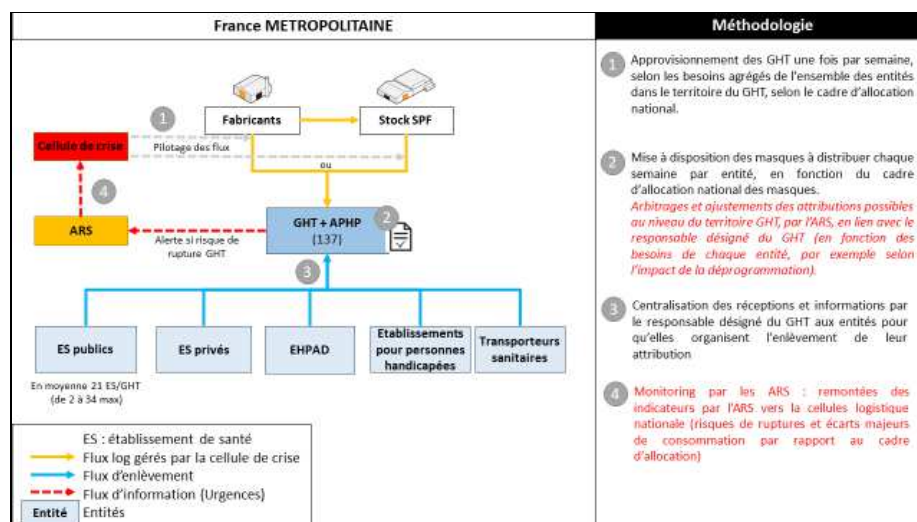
France METROPOLITAINE

Fabricants

ou

Stock SPF

1

Cellule de crise

Pilotage des flux

ou

4

ARS

Alerte si risque de rupture GHT

GHT + APHP
(137)

2

3

ES publics

ES privés

EHPAD

Etablissements pour personnes handicapées

Transporteurs sanitaires

En moyenne 21 ES/GHT
(de 2 à 34 max)

ES : établissement de santé
Flux log gérés par la cellule de crise
Flux d'enlèvement
Flux d'information (Urgences)
Entité Entités

Méthodologie

1 Approvisionnement des GHT une fois par semaine, selon les besoins agrégés de l'ensemble des entités dans le territoire du GHT, selon le cadre d'allocation national.

2 Mise à disposition des masques à distribuer chaque semaine par entité, en fonction du cadre d'allocation national des masques.
Arbitrages et ajustements des attributions possibles au niveau du territoire GHT, par l'ARS, en lien avec le responsable désigné du GHT (en fonction des besoins de chaque entité, par exemple selon l'impact de la déprogrammation).

3 Centralisation des réceptions et informations par le responsable désigné du GHT aux entités pour qu'elles organisent l'enlèvement de leur attribution

4 Monitoring par les ARS : remontées des indicateurs par l'ARS vers la cellules logistique nationale (risques de ruptures et écarts majeurs de consommation par rapport au cadre d'allocation)